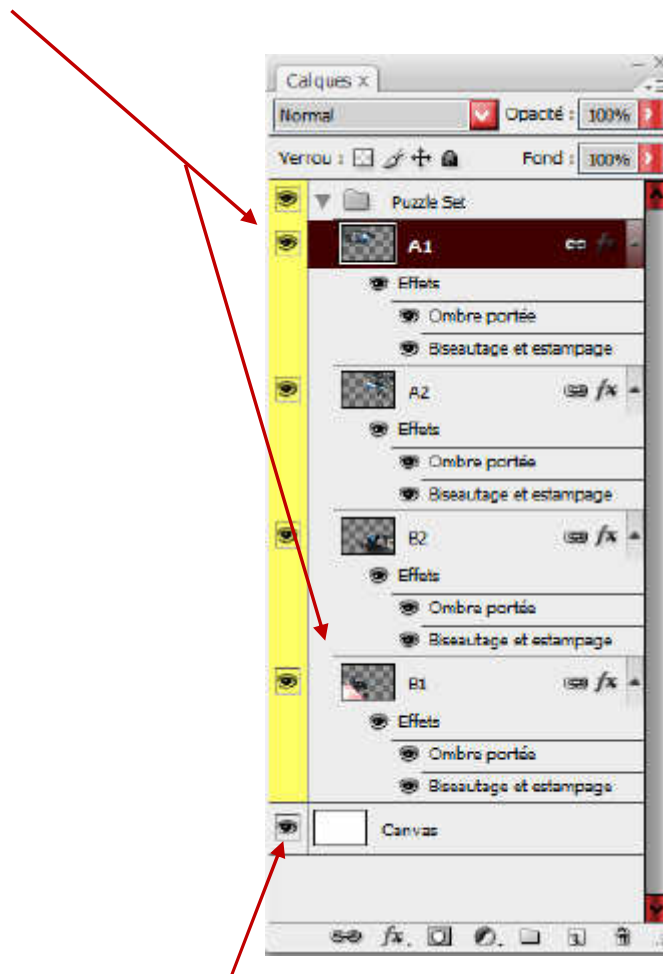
Calques ×

Normal

Opacité : 100%

Verrou :

Fond : 100%

Puzzle Set

A1

Effets

Ombre portée

Biseautage et estampage

A2

Effets

Ombre portée

Biseautage et estampage

B2

Effets

Ombre portée

Biseautage et estampage

B1

Effets

Ombre portée

Biseautage et estampage

Canvas